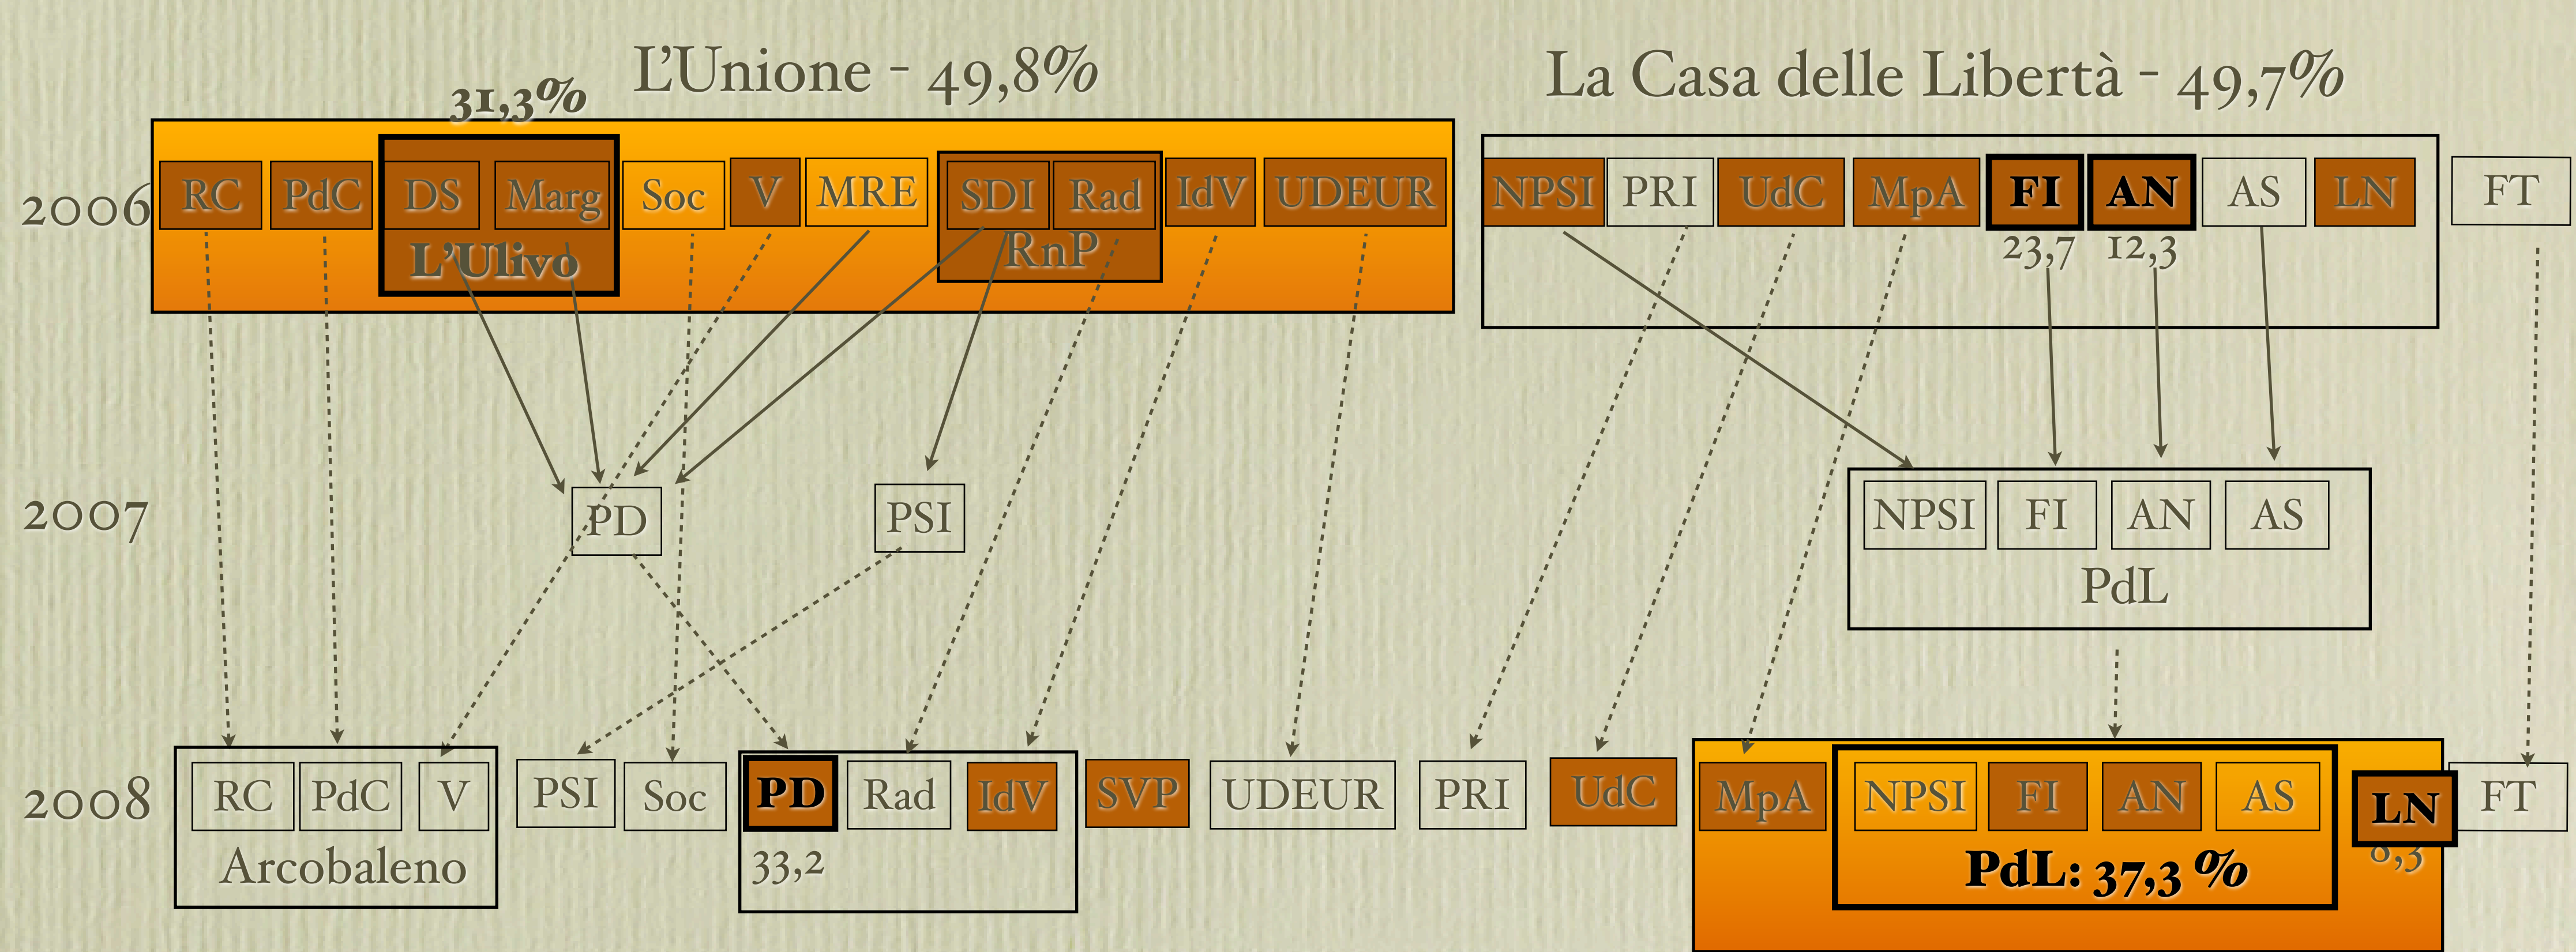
L'Unione - 49,8%

La Casa delle Libertà - 49,7%

31,3%

2006

RC PdC DS Marg Soc V MRE SDI Rad IdV UDEUR

L'Ulivo

RnP

NPSI PRI UdC MpA FI AN AS LN FT

23,7 12,3

2007

PD

PSI

NPSI FI AN AS

PdL

2008

RC PdC V

Arcobaleno

PSI Soc PD Rad IdV SVP UDEUR PRI UdC MpA NPSI FI AN AS LN FT

33,2

PdL: 37,3 %

8,3